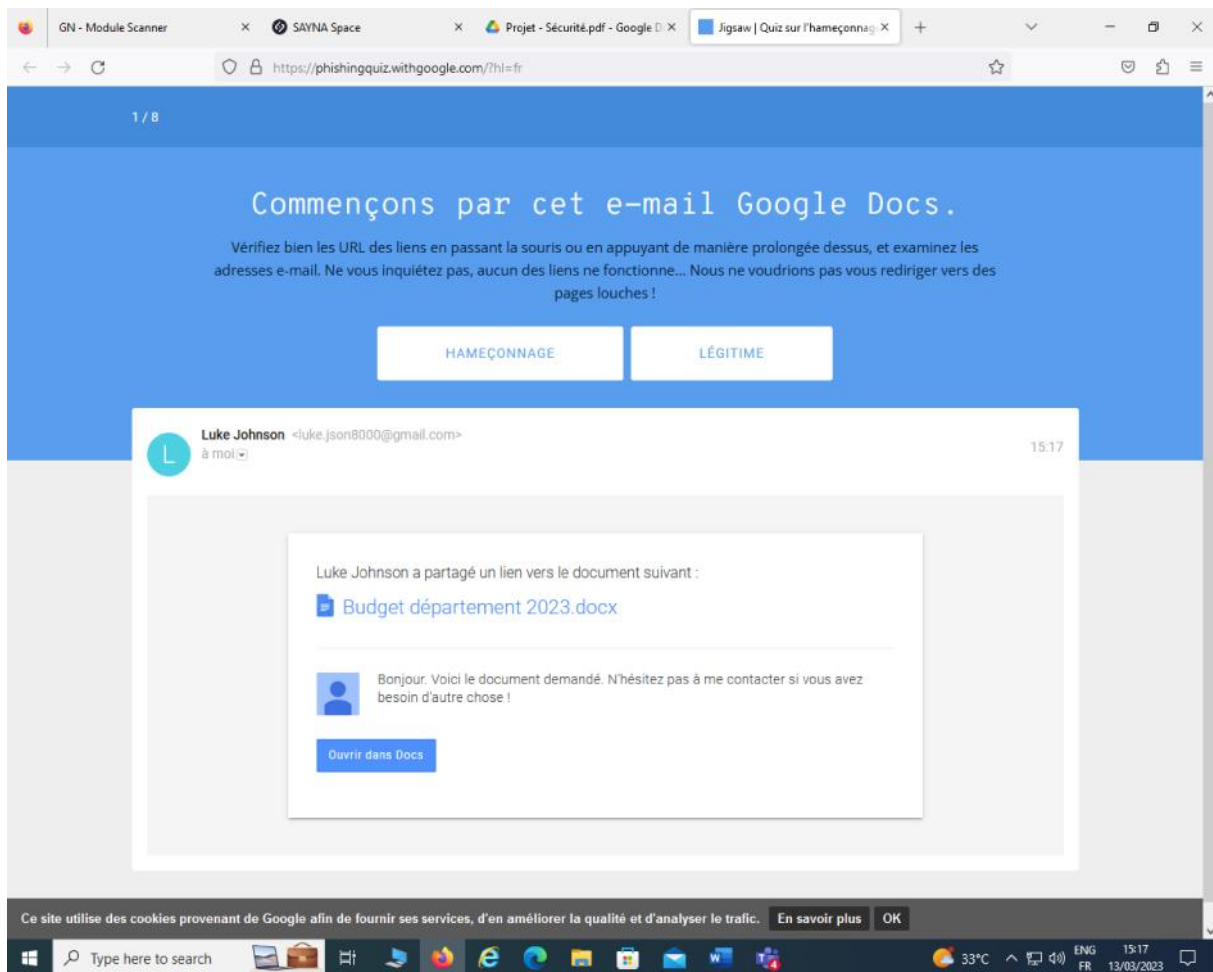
GN - Module Scanner ×
SAYNA Space ×
Projet - Sécurité.pdf - Google D ×
Jigsaw | Quiz sur l'hameçonnag ×
+

https://phishingquiz.withgoogle.com/?hl=fr

1 / 8

Commençons par cet e-mail Google Docs.

Vérifiez bien les URL des liens en passant la souris ou en appuyant de manière prolongée dessus, et examinez les adresses e-mail. Ne vous inquiétez pas, aucun des liens ne fonctionne... Nous ne voudrions pas vous rediriger vers des pages louches !

HAMEÇONNAGE

LÉGITIME

L

Luke Johnson <luke.json8000@gmail.com>
à moi

15:17

Luke Johnson a partagé un lien vers le document suivant :

Budget département 2023.docx

Bonjour. Voici le document demandé. N'hésitez pas à me contacter si vous avez besoin d'autre chose !

Ouvrir dans Docs

Ce site utilise des cookies provenant de Google afin de fournir ses services, d'en améliorer la qualité et d'analyser le trafic. En savoir plus OK

Type here to search

33°C ENG FR 15:17 13/03/2023